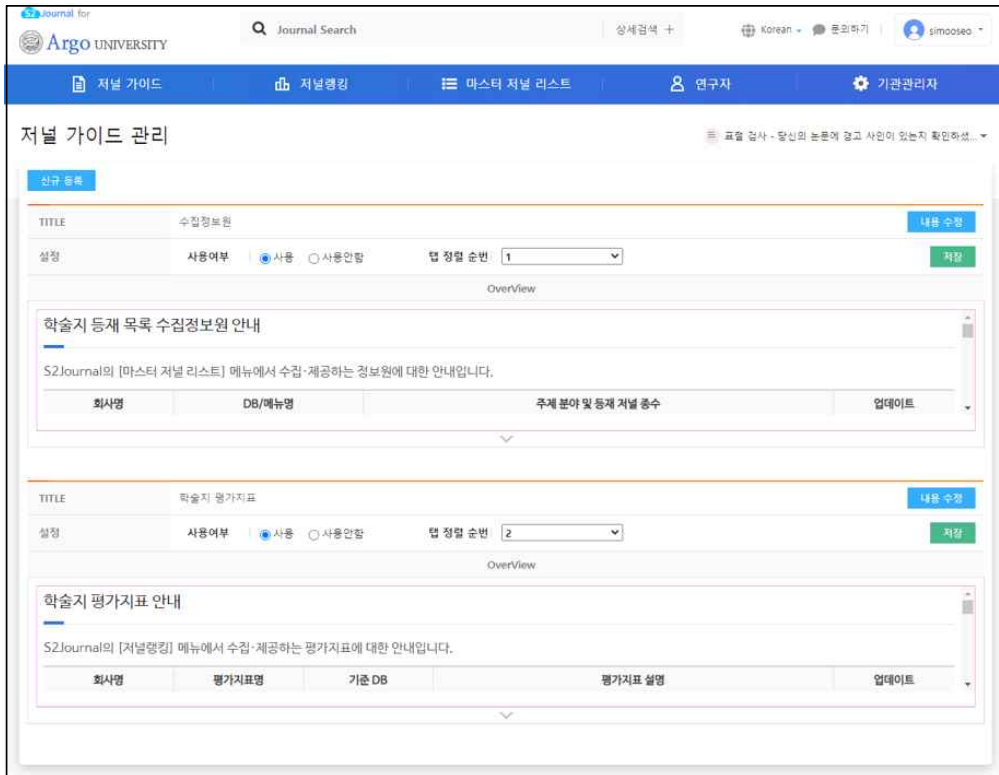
S2Journal for
Argo UNIVERSITY

Journal Search

상세검색 +

Korean

문의하기

simooseo

저널 가이드

저널랭킹

마스터 저널 리스트

연구자

기관관리자

저널 가이드 관리

표절 검사 - 당신의 논문에 경고 사인이 있는지 확인하세...

신규 등록

TITLE 수집정보원

내용 수정

설정 사용여부 사용 사용안함 탭 정렬 순번 1

저장

OverView

학술지 등재 목록 수집정보원 안내

S2Journal의 [마스터 저널 리스트] 메뉴에서 수집·제공하는 정보원에 대한 안내입니다.

| 회사명 | DB/메뉴명 | 주제 분야 및 등재 저널 종수 | 업데이트 |
|---|---|---|---|

TITLE 학술지 평가지표

내용 수정

설정 사용여부 사용 사용안함 탭 정렬 순번 2

저장

OverView

학술지 평가지표 안내

S2Journal의 [저널랭킹] 메뉴에서 수집·제공하는 평가지표에 대한 안내입니다.

| 회사명 | 평가지표명 | 기준 DB | 평가지표 설명 | 업데이트 |
|---|---|---|---|---|